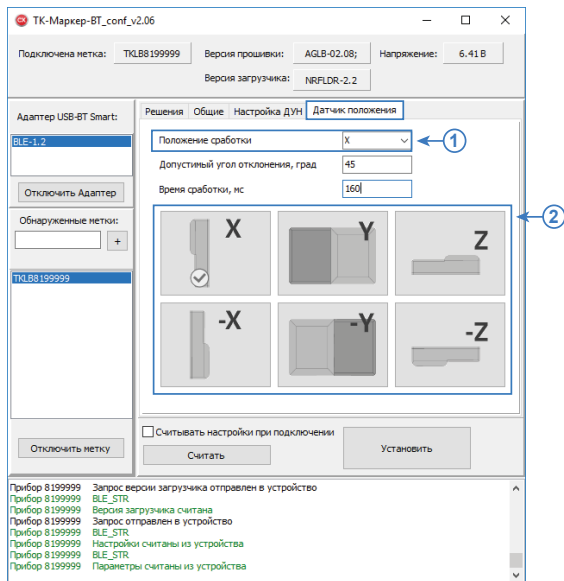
TK-Маркер-BT_conf_v2.06

Подключена метка: TKLB8199999 Версия прошивки: AGLB-02.08; Напряжение: 6.41 В

Версия загрузчика: NRFLDR-2.2

Адаптер USB-BT Smart:

BLE-1.2

Отключить Адаптер

Обнаруженные метки:

+

TKLB8199999

Отключить метку

Решения | Общие | Настройка ДУН | Датчик положения

Положение сработки X

Допустимый угол отклонения, град 45

Время сработки, мс 160

1

2

X

Y

Z

-X

-Y

-Z

Считывать настройки при подключении

Считать

Установить

Прибор 8199999 Запрос версии загрузчика отправлен в устройство
Прибор 8199999 BLE_STR
Прибор 8199999 Версия загрузчика считана
Прибор 8199999 Запрос отправлен в устройство
Прибор 8199999 BLE_STR
Прибор 8199999 Настройки считаны из устройства
Прибор 8199999 BLE_STR
Прибор 8199999 Параметры считаны из устройства